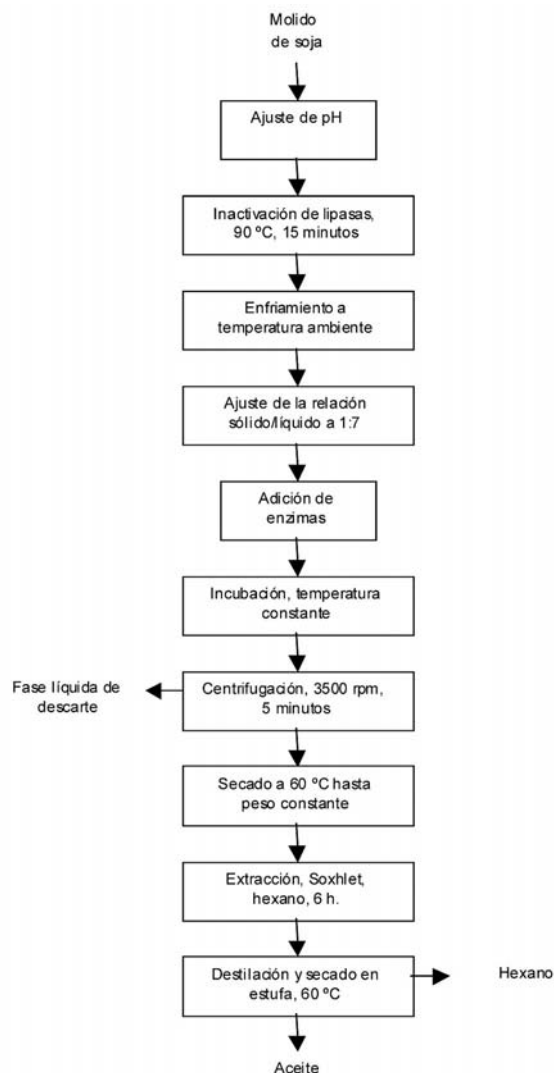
Molido de soja

Ajuste de pH

Inactivación de lipasas, 90 ºC, 15 minutos

Enfriamiento a temperatura ambiente

Ajuste de la relación sólido/líquido a 1:7

Adición de enzimas

Incubación, temperatura constante

Fase líquida de descarte

Centrifugación, 3500 rpm, 5 minutos

Secado a 60 ºC hasta peso constante

Extracción, Soxhlet, hexano, 6 h.

Destilación y secado en estufa, 60 ºC

Hexano

Aceite